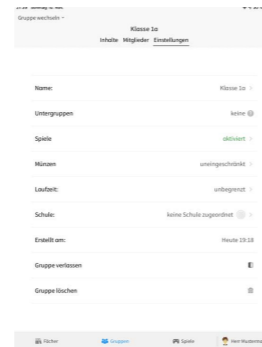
Gruppe wechseln ˅

Klasse 1a

Inhalte Mitglieder Einstellungen

Name: Klasse 1a

Untergruppen keine

Spiele aktiviert

Münzen uneingeschränkt

Laufzeit: unbegrenzt

Schule: keine Schule zugeordnet

Erstellt am: Heute 19:18

Gruppe verlassen

Gruppe löschen

Fächer Gruppen Spiele Herr Mustermann